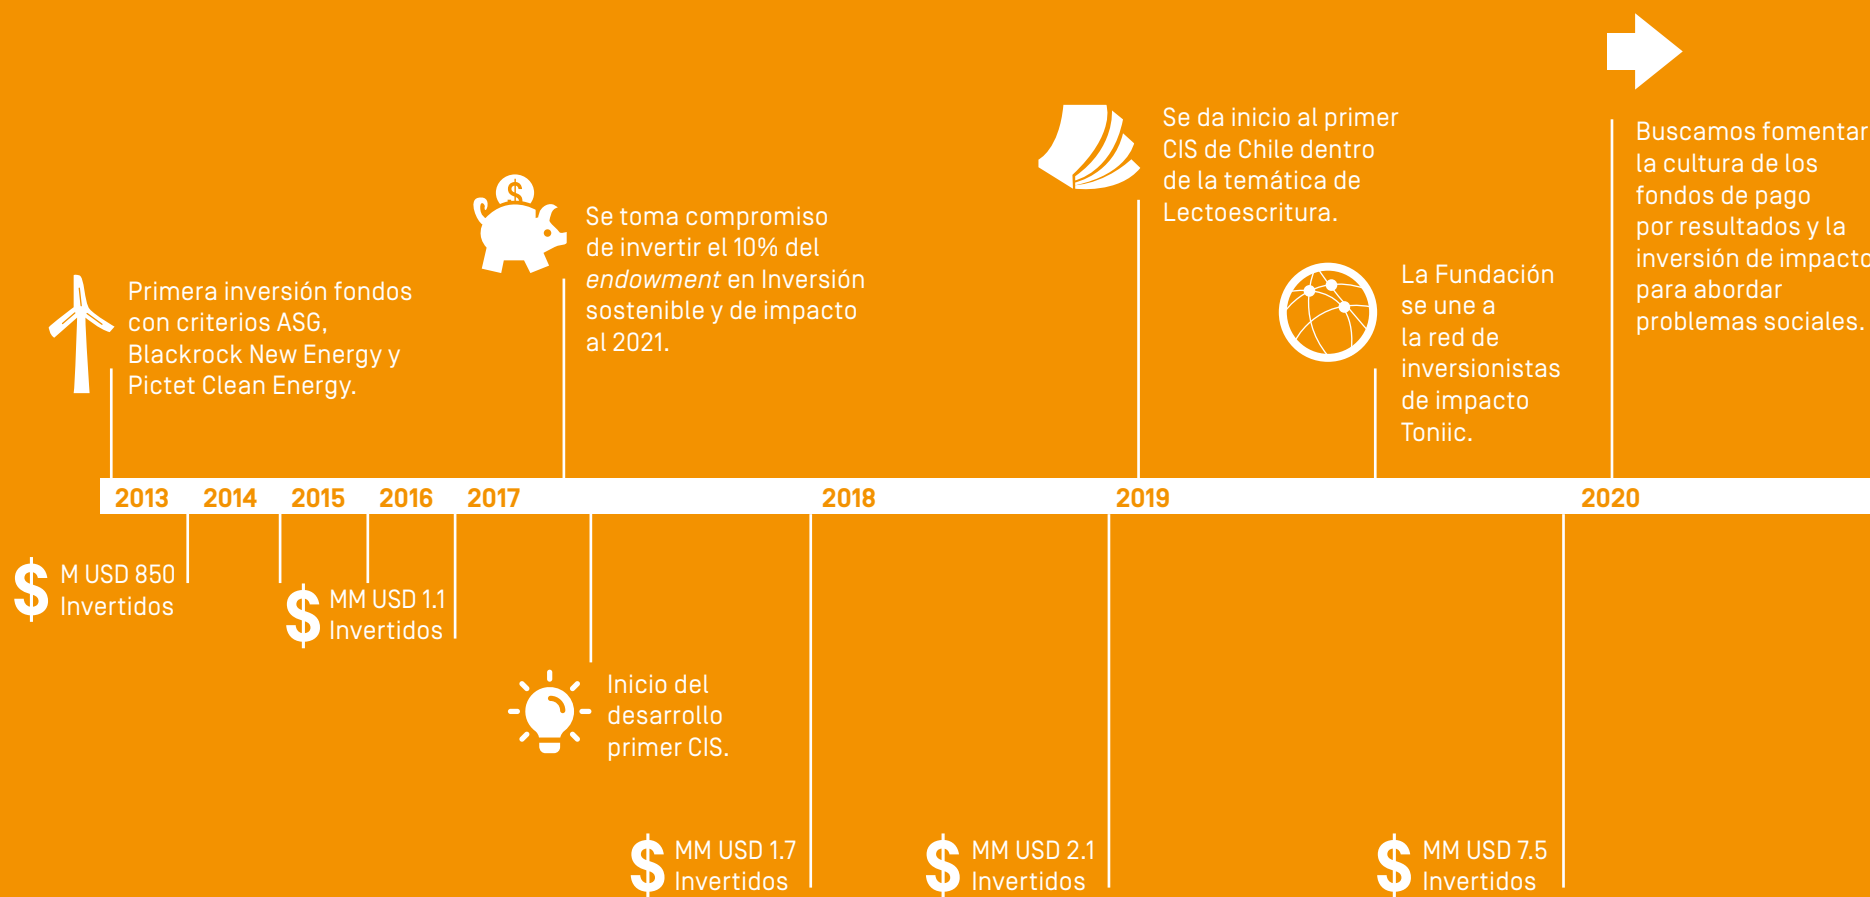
Primera inversión fondos con criterios ASG, Blackrock New Energy y Pictet Clean Energy.

$

Se toma compromiso de invertir el 10% del *endowment* en Inversión sostenible y de impacto al 2021.

Se da inicio al primer CIS de Chile dentro de la temática de Lectoescritura.

La Fundación se une a la red de inversionistas de impacto Toniic.

Buscamos fomentar la cultura de los fondos de pago por resultados y la inversión de impacto para abordar problemas sociales.

2013 2014 2015 2016 2017 2018 2019 2020

$ M USD 850 Invertidos

$ MM USD 1.1 Invertidos

Inicio del desarrollo primer CIS.

$ MM USD 1.7 Invertidos

$ MM USD 2.1 Invertidos

$ MM USD 7.5 Invertidos